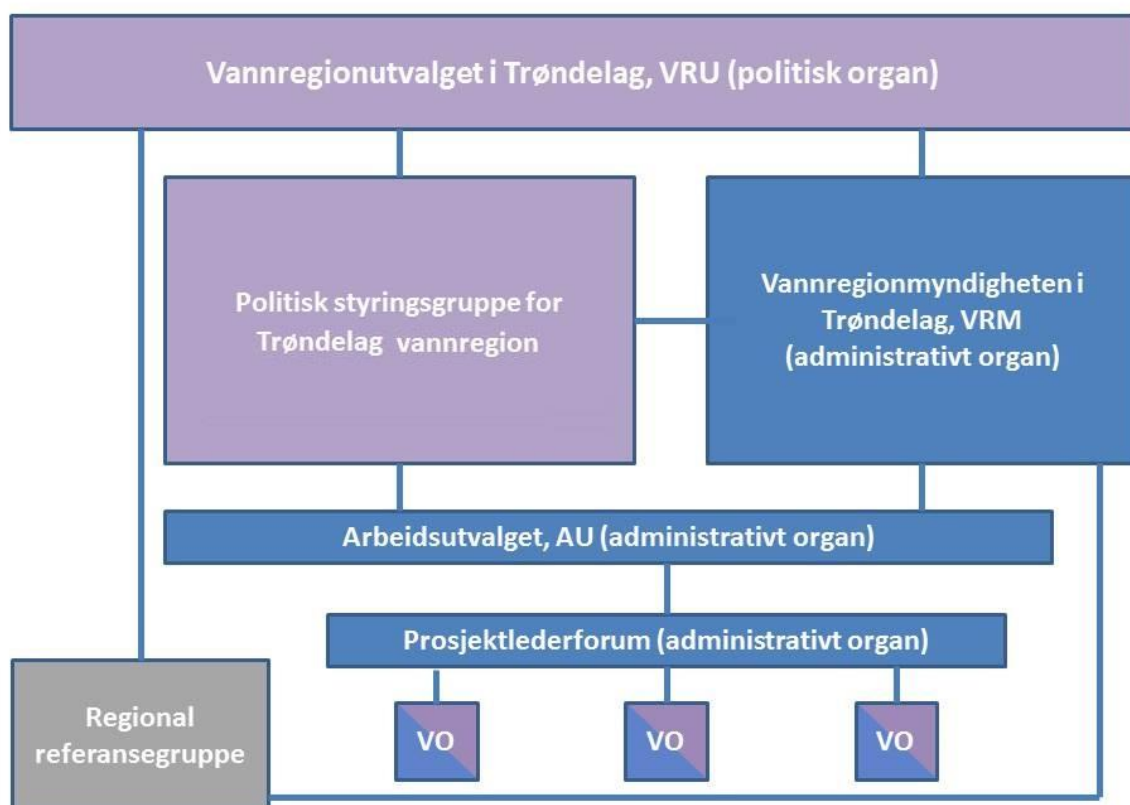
Vannregionutvalget i Trøndelag, VRU (politisk organ)

Politisk styringsgruppe for Trøndelag vannregion

Vannregionmyndigheten i Trøndelag, VRM (administrativt organ)

Arbeidsutvalget, AU (administrativt organ)

Prosjektlederforum (administrativt organ)

Regional referansegruppe

VO

VO

VO